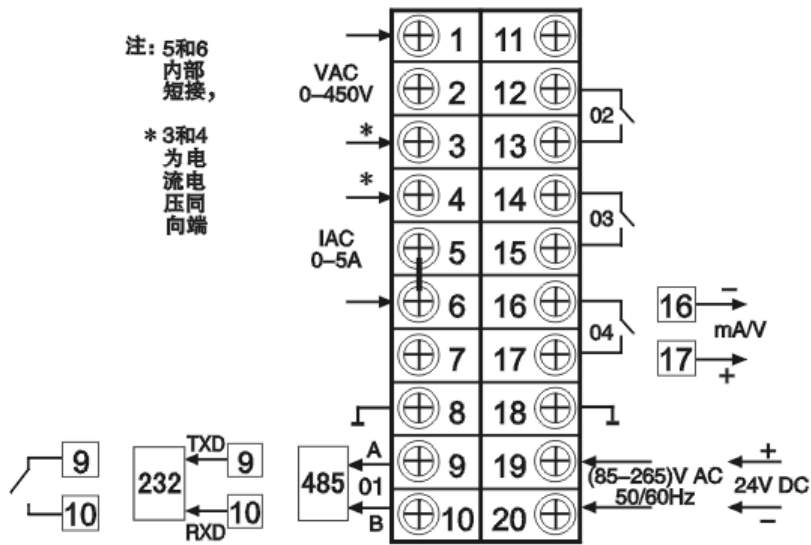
注：5和6 内部 短接，

＊3和4 为电 流电 压同 向端

VAC 0–450V

＊

＊

IAC 0–5A

| 1 | 11 |
|---|---|
| 2 | 12 |
| 3 | 13 |
| 4 | 14 |
| 5 | 15 |
| 6 | 16 |
| 7 | 17 |
| 8 | 18 |
| 9 | 19 |
| 10 | 20 |

02

03

04

16 –

mA/V

17 +

9

10

232

TXD

9

RXD

10

485

A

01

B

(85–265)V AC 50/60Hz

+

24V DC

–